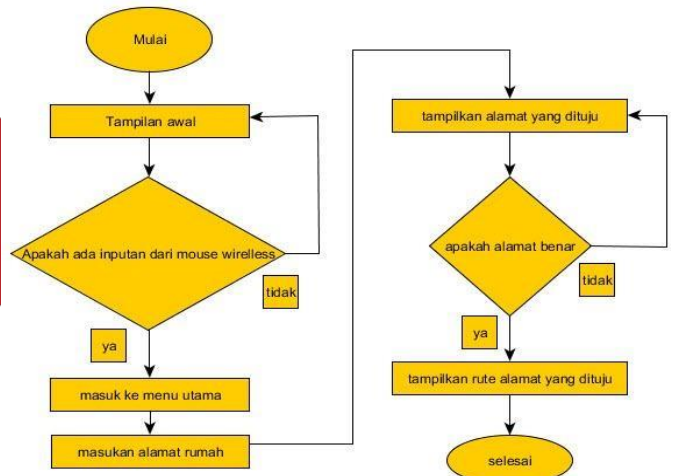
Mulai

Tampilan awal

Apakah ada inputan dari mouse wireless

tidak

ya

masuk ke menu utama

masukan alamat rumah

tampilkan alamat yang dituju

apakah alamat benar

tidak

ya

tampilkan rute alamat yang dituju

selesai